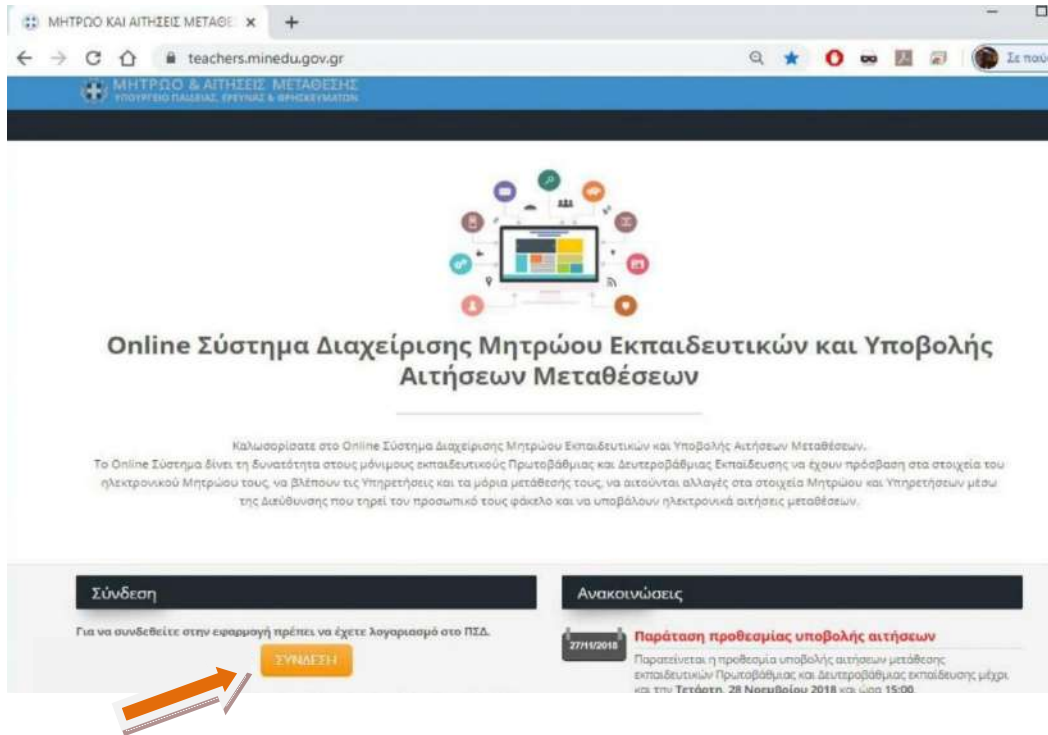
ΜΗΤΡΩΟ ΚΑΙ ΑΙΤΗΣΕΙΣ ΜΕΤΑΘΕ ×

teachers.minedu.gov.gr

Σε παύ

ΜΗΤΡΩΟ & ΑΙΤΗΣΕΙΣ ΜΕΤΑΘΕΣΗΣ
ΥΠΟΥΡΓΕΙΟ ΠΑΙΔΕΙΑΣ, ΕΡΕΥΝΑΣ & ΘΡΗΣΚΕΥΜΑΤΩΝ

Online Σύστημα Διαχείρισης Μητρώου Εκπαιδευτικών και Υποβολής Αιτήσεων Μεταθέσεων

Καλωσορίσατε στο Online Σύστημα Διαχείρισης Μητρώου Εκπαιδευτικών και Υποβολής Αιτήσεων Μεταθέσεων.
Το Online Σύστημα δίνει τη δυνατότητα στους μόνιμους εκπαιδευτικούς Πρωτοβάθμιας και Δευτεροβάθμιας Εκπαίδευσης να έχουν πρόσβαση στα στοιχεία του ηλεκτρονικού Μητρώου τους, να βλέπουν τις Υπηρετήσεις και τα μόρια μετάθεσής τους, να αιτούνται αλλαγές στα στοιχεία Μητρώου και Υπηρετήσεων μέσω της Διεύθυνσης που τηρεί τον προσωπικό τους φάκελο και να υποβάλουν ηλεκτρονικά αιτήσεις μεταθέσεων.

Σύνδεση

Για να συνδεθείτε στην εφαρμογή πρέπει να έχετε λογαριασμό στο ΠΣΔ.

ΣΥΝΔΕΣΗ

Ανακοινώσεις

27/11/2018

Παράταση προθεσμίας υποβολής αιτήσεων

Παρατείνεται η προθεσμία υποβολής αιτήσεων μετάθεσης εκπαιδευτικών Πρωτοβάθμιας και Δευτεροβάθμιας εκπαίδευσης μέχρι και την Τετάρτη, 28 Νοεμβρίου 2018 και ώρα 15:00.